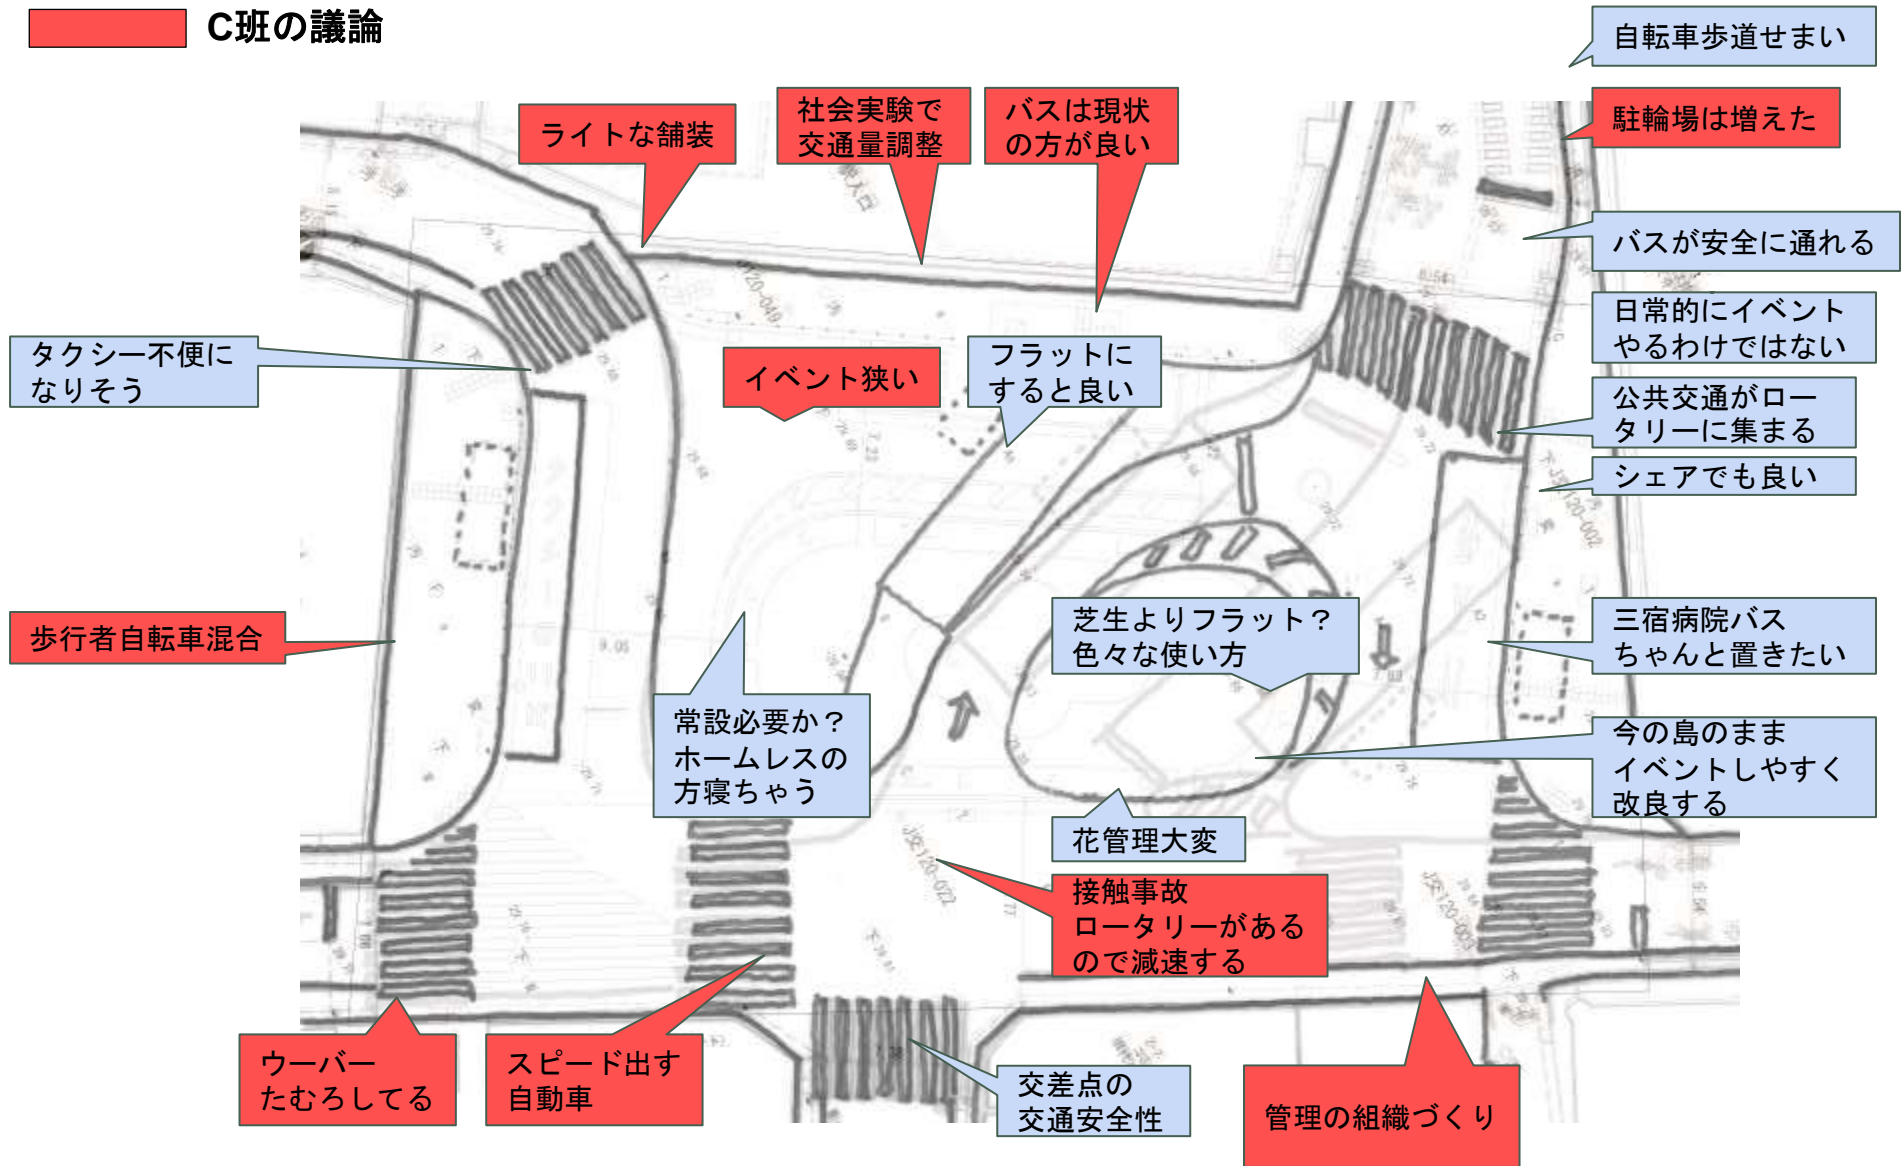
C班の議論

自転車歩道せまい

ライトな舗装

社会実験で交通量調整

バスは現状の方が良い

駐輪場は増えた

バスが安全に通れる

日常的にイベントやるわけではない

タクシー不便になりそう

イベント狭い

フラットにすると良い

公共交通がロータリーに集まる

シェアでも良い

歩行者自転車混合

芝生よりフラット？色々な使い方

三宿病院バスちゃんと置きたい

常設必要か？ホームレスの方寝ちゃう

今の島のままイベントしやすく改良する

花管理大変

接触事故ロータリーがあるので減速する

ウーバーたむろしてる

スピード出す自動車

交差点の交通安全性

管理の組織づくり